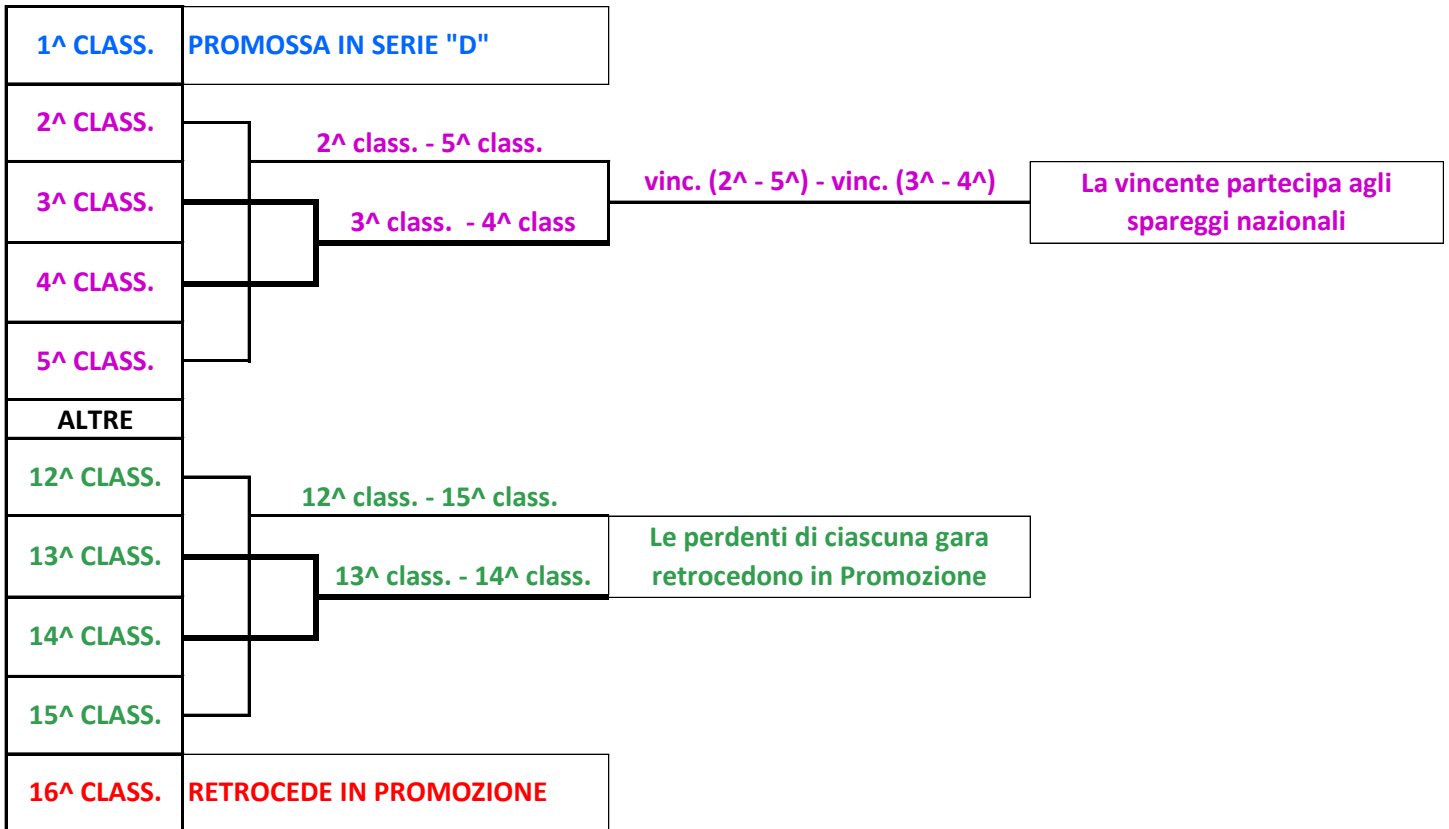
1^ CLASS. PROMOSSA IN SERIE "D"

2^ CLASS.

3^ CLASS.

4^ CLASS.

5^ CLASS.

2^ class. - 5^ class.

3^ class. - 4^ class

vinc. (2^ - 5^) - vinc. (3^ - 4^)

La vincente partecipa agli spareggi nazionali

ALTRE

12^ CLASS.

13^ CLASS.

14^ CLASS.

15^ CLASS.

12^ class. - 15^ class.

13^ class. - 14^ class.

Le perdenti di ciascuna gara retrocedono in Promozione

16^ CLASS. RETROCEDE IN PROMOZIONE